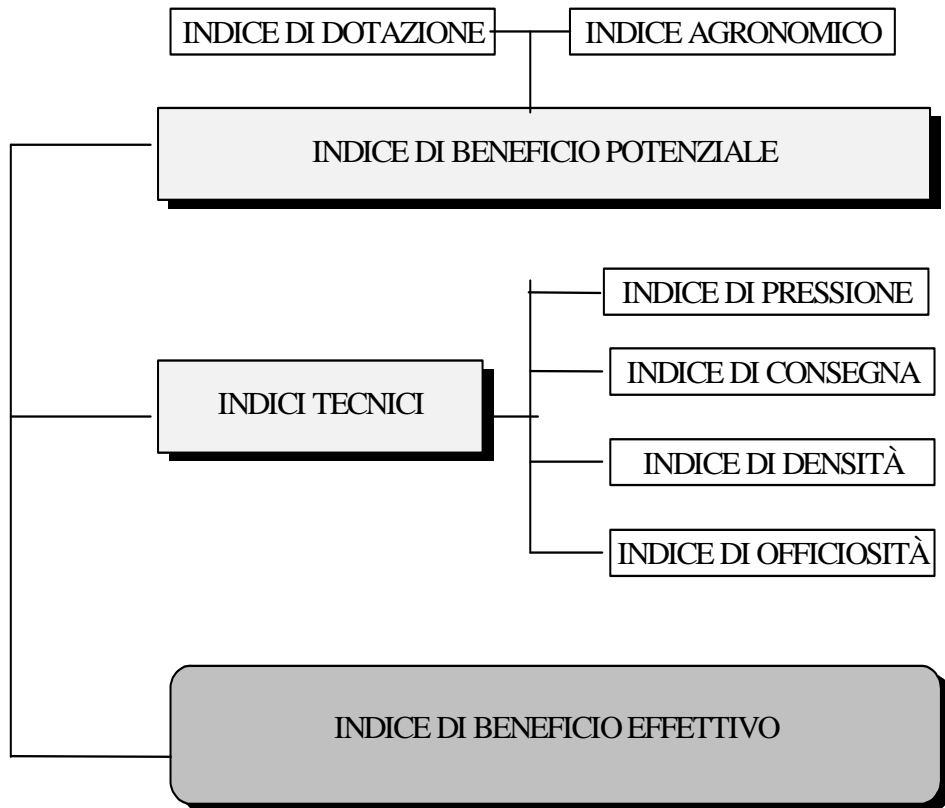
INDICE DI DOTAZIONE

INDICE AGRONOMICO

INDICE DI BENEFICIO POTENZIALE

INDICI TECNICI

INDICE DI PRESSIONE

INDICE DI CONSEGNA

INDICE DI DENSITÀ

INDICE DI OFFICIOSITÀ

INDICE DI BENEFICIO EFFETTIVO